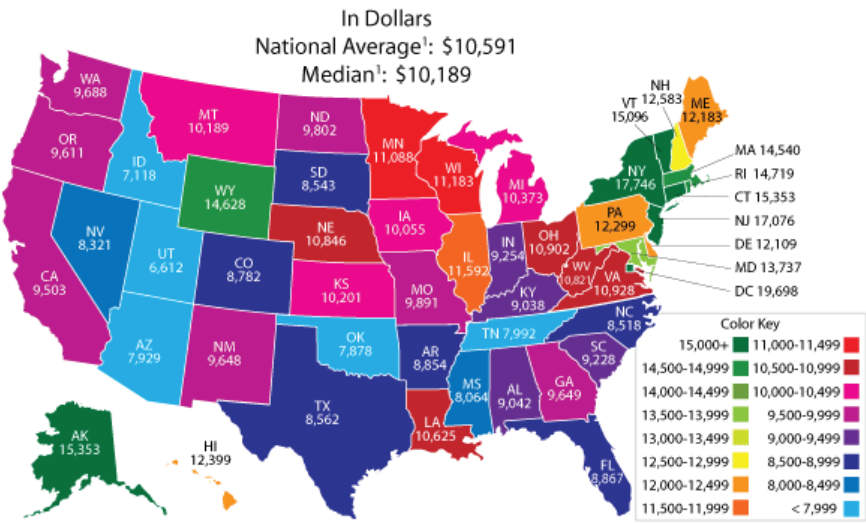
In Dollars
National Average$^1$: $10,591
Median$^1$: $10,189

WA 9,688
OR 9,611
CA 9,503
ID 7,118
NV 8,321
MT 10,189
WY 14,628
UT 6,612
AZ 7,929
ND 9,802
SD 8,543
NE 10,846
CO 8,782
KS 10,201
NM 9,648
OK 7,878
TX 8,562
MN 11,088
IA 10,055
MO 9,891
AR 8,854
LA 10,625
WI 11,183
IL 11,592
MI 10,373
IN 9,254
OH 10,902
KY 9,038
TN 7,992
MS 8,064
AL 9,042
GA 9,649
FL 8,867
SC 9,228
NC 8,518
VA 10,928
WV 10,821
PA 12,299
NY 17,746
VT 15,096
NH 12,583
ME 12,183
MA 14,540
RI 14,719
CT 15,353
NJ 17,076
DE 12,109
MD 13,737
DC 19,698
AK 15,353
HI 12,399

Color Key
15,000+
14,500-14,999
14,000-14,499
13,500-13,999
13,000-13,499
12,500-12,999
12,000-12,499
11,500-11,999
11,000-11,499
10,500-10,999
10,000-10,499
9,500-9,999
9,000-9,499
8,500-8,999
8,000-8,499
< 7,999